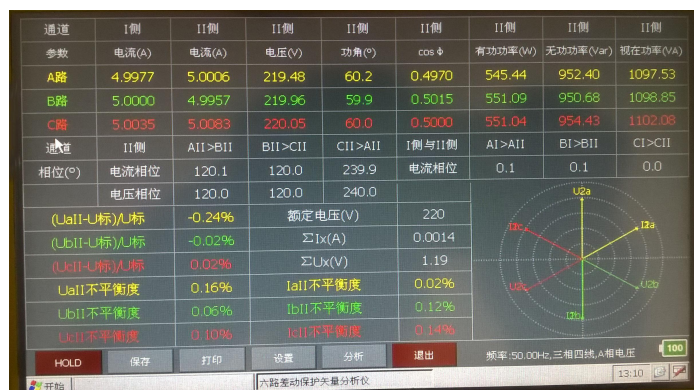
| 通道 | I侧 | II侧 | II侧 | II侧 | II侧 | II侧 | II侧 | II侧 |
|---|---|---|---|---|---|---|---|---|
| 参数 | 电流(A) | 电流(A) | 电压(V) | 功角(°) | cos φ | 有功功率(W) | 无功功率(Var) | 视在功率(VA) |
| A路 | 4.9977 | 5.0006 | 219.48 | 60.2 | 0.4970 | 545.44 | 952.40 | 1097.53 |
| B路 | 5.0000 | 4.9957 | 219.96 | 59.9 | 0.5015 | 551.09 | 950.68 | 1098.85 |
| C路 | 5.0035 | 5.0083 | 220.05 | 60.0 | 0.5000 | 551.04 | 954.43 | 1102.08 |
| 通道 | II侧 | AII>BII | BII>CII | CII>AII | I侧与II侧 | AI>AII | BI>BII | CI>CII |
| 相位(°) | 电流相位 | 120.1 | 120.0 | 239.9 | 电流相位 | 0.1 | 0.1 | 0.0 |
| | 电压相位 | 120.0 | 120.0 | 240.0 | | | | |

| (UaII-U标)/U标 | -0.24% | 额定电压(V) | 220 |
|---|---|---|---|
| (UbII-U标)/U标 | -0.02% | ΣIx(A) | 0.0014 |
| (UcII-U标)/U标 | 0.02% | ΣUx(V) | 1.19 |
| UaII不平衡度 | 0.16% | IaII不平衡度 | 0.02% |
| UbII不平衡度 | 0.06% | IbII不平衡度 | 0.12% |
| UcII不平衡度 | 0.10% | IcII不平衡度 | 0.14% |

U2a I2a I2c U2c U2b I2b

HOLD 保存 打印 设置 分析 退出 频率:50.00Hz,三相四线,A相电压 100

开始 六路差动保护矢量分析仪 13:10